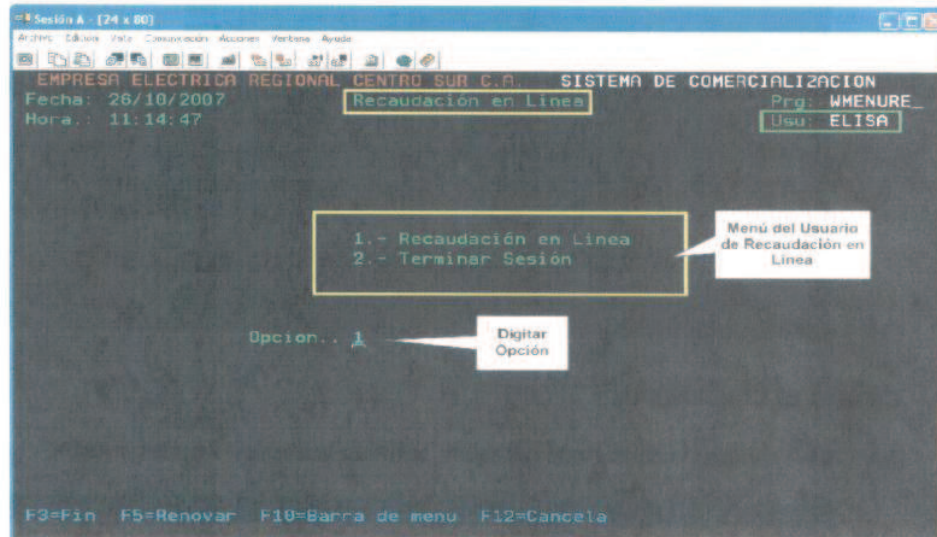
Sesión A - [24 x 80]
Archivo Edición Vista Comunicación Acciones Ventana Ayuda

EMPRESA ELECTRICA REGIONAL CENTRO SUR C.A. SISTEMA DE COMERCIALIZACION
Fecha: 26/10/2007 Recaudación en Linea Prg: WMENURE_
Hora.: 11:14:47 Usu: ELISA

1.- Recaudación en Linea
2.- Terminar Sesión

Menú del Usuario de Recaudación en Linea

Opcion.. 1

Digitar Opción

F3=Fin F5=Renovar F10=Barra de menu F12=Cancela